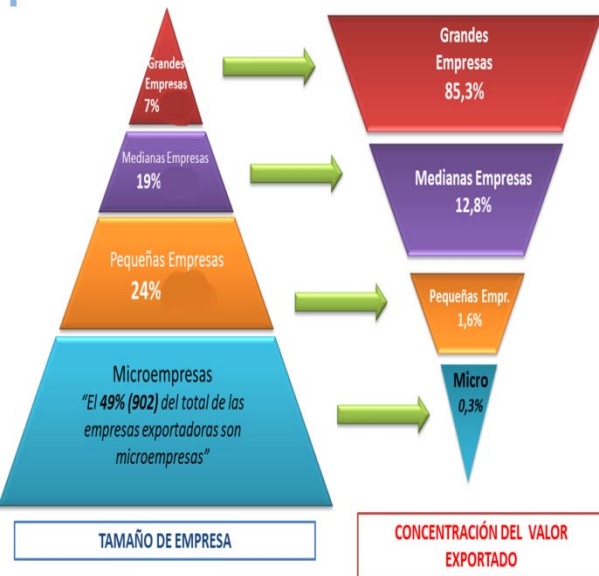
Grandes Empresas 7%

Medianas Empresas 19%

Pequeñas Empresas 24%

Microempresas "El 49% (902) del total de las empresas exportadoras son microempresas"

TAMAÑO DE EMPRESA

Grandes Empresas 85,3%

Medianas Empresas 12,8%

Pequeñas Empr. 1,6%

Micro 0,3%

CONCENTRACIÓN DEL VALOR EXPORTADO